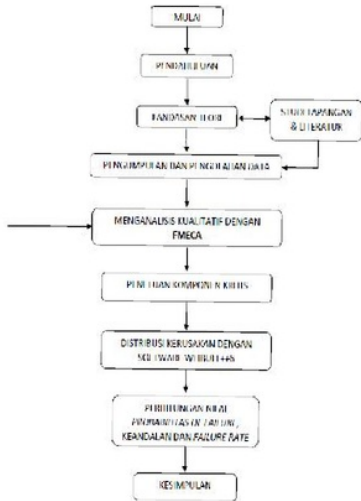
MULAI

PENDAHULUAN

LANDASAN TEORI

STUDI LAPANGAN & LITERATUR

PENGUMPULAN DAN PENGOLAHAN DATA

MENGANALISIS KUALITATIF DENGAN FMECA

PENENTUAN KOMPONEN KRITIS

DISTRIBUSI KERUSAKAN DENGAN SOFTWARE WEIBULL++6

PERHITUNGAN NILAI *PROBABILITAS OF FAILURE*, KEANDALAN DAN *FAILURE RATE*

KESIMPULAN